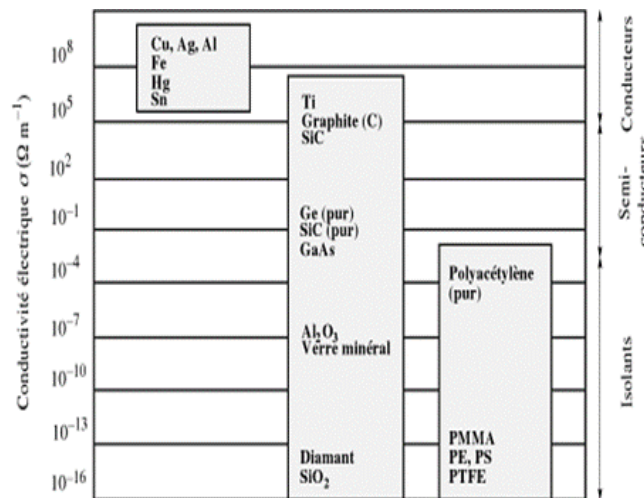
Conductivité électrique $\sigma$ ($\Omega$ m$^{-1}$)

$10^{8}$
$10^{5}$
$10^{2}$
$10^{-1}$
$10^{-4}$
$10^{-7}$
$10^{-10}$
$10^{-13}$
$10^{-16}$

Cu, Ag, Al
Fe
Hg
Sn

Ti
Graphite (C)
SiC

Ge (pur)
SiC (pur)
GaAs

$Al_2O_3$
Verre minéral

Diamant
$SiO_2$

Polyacétylène (pur)

PMMA
PE, PS
PTFE

Conducteurs
Semi-conducteurs
Isolants